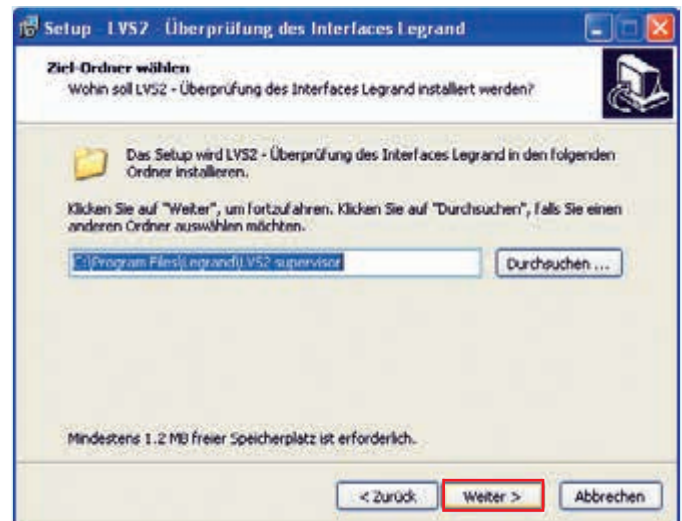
Setup - LVS2 - Überprüfung des Interfaces Legrand

Ziel-Ordner wählen
Wohin soll LVS2 - Überprüfung des Interfaces Legrand installiert werden?

Das Setup wird LVS2 - Überprüfung des Interfaces Legrand in den folgenden Ordner installieren.

Klicken Sie auf "Weiter", um fortzufahren. Klicken Sie auf "Durchsuchen", falls Sie einen anderen Ordner auswählen möchten.

C:\Program Files\Legrand\LVS2 supervisor

Durchsuchen ...

Mindestens 1.2 MB freier Speicherplatz ist erforderlich.

< Zurück

Weiter >

Abbrechen